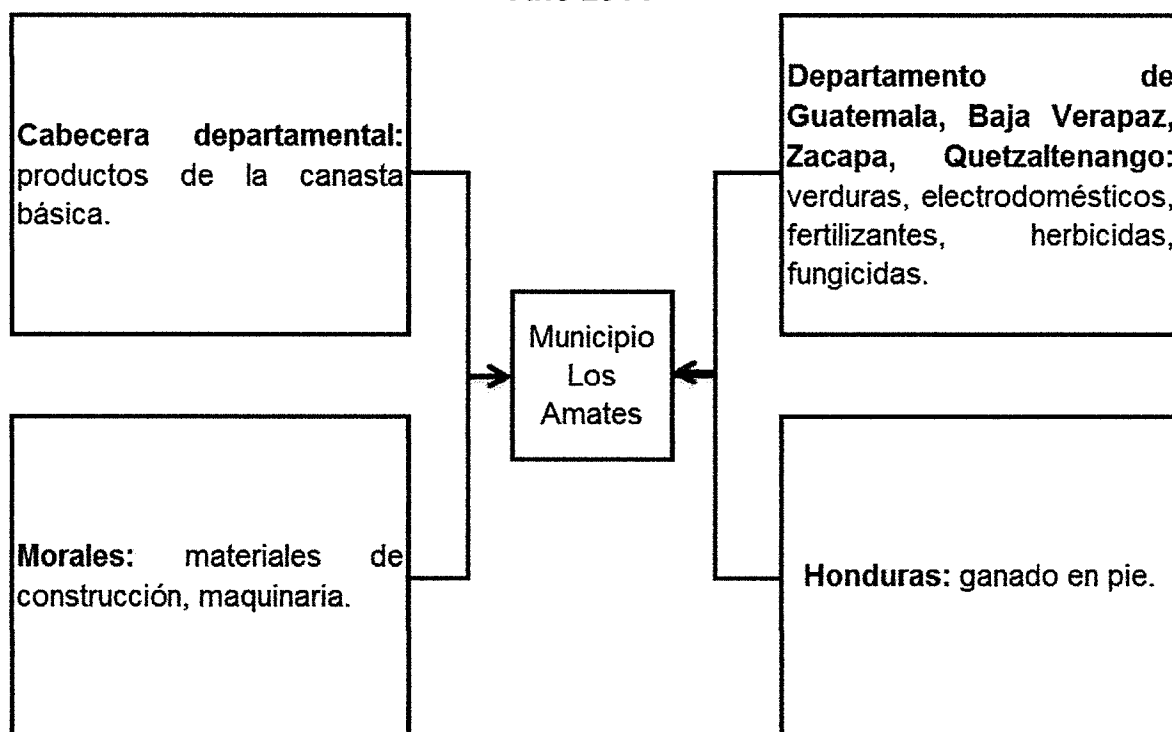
Cabecera departamental: productos de la canasta básica.

Departamento de Guatemala, Baja Verapaz, Zacapa, Quetzaltenango: verduras, electrodomésticos, fertilizantes, herbicidas, fungicidas.

Municipio Los Amates

Morales: materiales de construcción, maquinaria.

Honduras: ganado en pie.